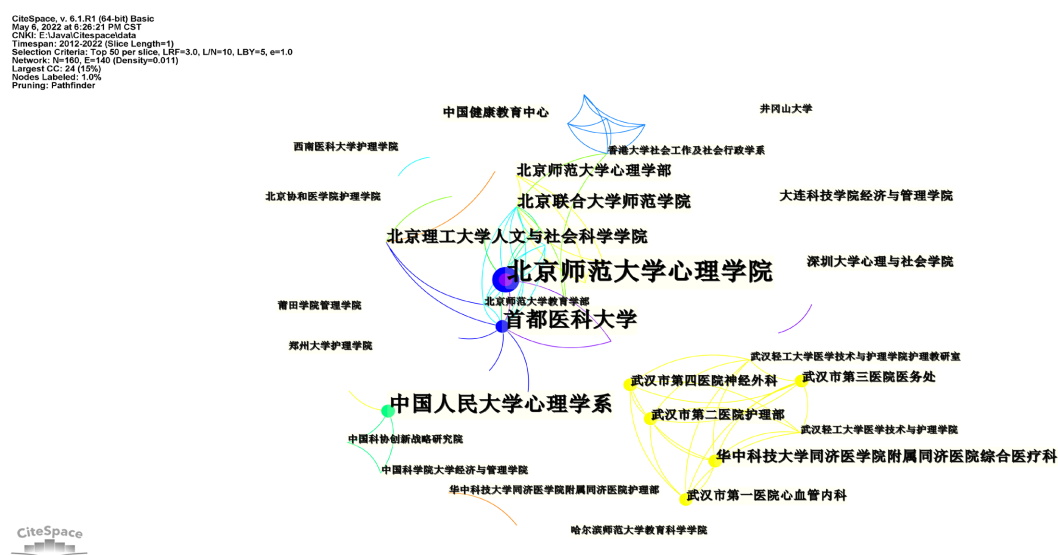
CiteSpace, v. 6.1.R1 (64-bit) Basic
May 6, 2022 at 6:26:21 PM CST
CNKI: E:\Java\Citespace\data
Timespan: 2012-2022 (Slice Length=1)
Selection Criteria: Top 50 per slice, LRF=3.0, L/N=10, LBY=5, e=1.0
Network: N=160, E=140 (Density=0.011)
Largest CC: 24 (15%)
Nodes Labeled: 1.0%
Pruning: Pathfinder

中国健康教育中心

井冈山大学

西南医科大学护理学院

香港大学社会工作及社会行政学系

北京师范大学心理学部

北京协和医学院护理学院

北京联合大学师范学院

大连科技学院经济与管理学院

北京理工大学人文与社会科学学院

北京师范大学心理学院

深圳大学心理与社会学院

北京师范大学教育学部

莆田学院管理学院

首都医科大学

郑州大学护理学院

武汉轻工大学医学技术与护理学院护理教研室

武汉市第四医院神经外科

武汉市第三医院医务处

中国人民大学心理学系

武汉市第二医院护理部

武汉轻工大学医学技术与护理学院

中国科协创新战略研究院

华中科技大学同济医学院附属同济医院综合医疗科

中国科学院大学经济与管理学院

华中科技大学同济医学院附属同济医院护理部

武汉市第一医院心血管内科

CiteSpace

哈尔滨师范大学教育科学学院